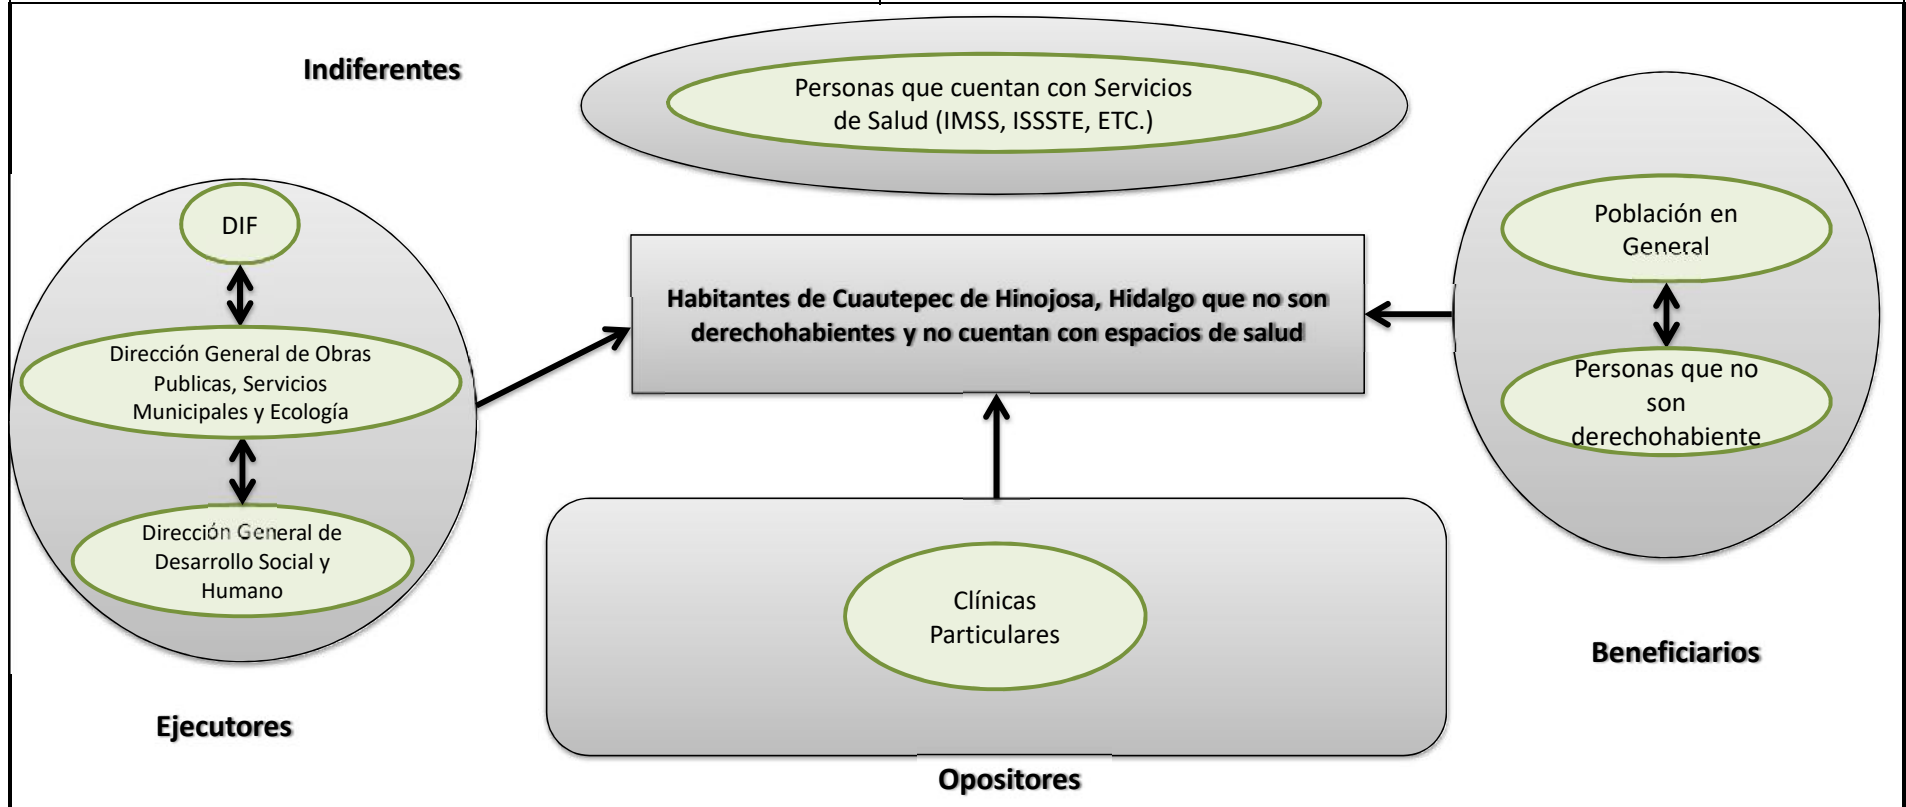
Indiferentes

Personas que cuentan con Servicios de Salud (IMSS, ISSSTE, ETC.)

DIF

Dirección General de Obras Publicas, Servicios Municipales y Ecología

Dirección General de Desarrollo Social y Humano

Ejecutores

Habitantes de Cuautepec de Hinojosa, Hidalgo que no son derechohabientes y no cuentan con espacios de salud

Población en General

Personas que no son derechohabiente

Beneficiarios

Clínicas Particulares

Opositores